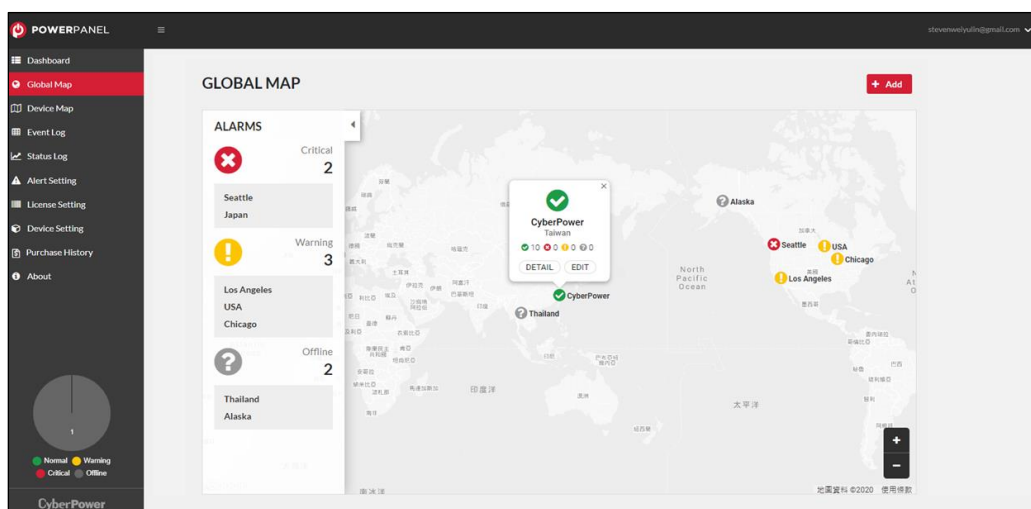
POWERPANEL
stevenweiyulin@gmail.com

Dashboard
Global Map
Device Map
Event Log
Status Log
Alert Setting
License Setting
Device Setting
Purchase History
About

1
Normal Warning Critical Offline
CyberPower

GLOBAL MAP
+ Add

ALARMS
Critical
2
Seattle
Japan
Warning
3
Los Angeles
USA
Chicago
Offline
2
Thailand
Alaska

CyberPower
Taiwan
10 0 0 0
DETAIL EDIT

Alaska
Seattle
USA
Chicago
Los Angeles
CyberPower
Thailand
North Pacific Ocean
印度洋
太平洋
地圖資料 ©2020 使用條款
+
−